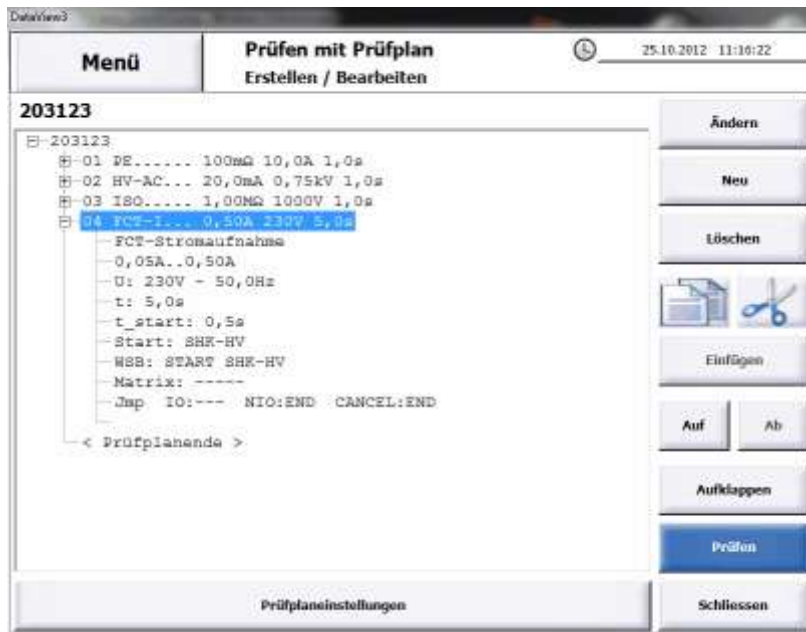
DataView3

Menü

Prüfen mit Prüfplan
Erstellen / Bearbeiten

25.10.2012 11:16:22

203123

203123
01 PE...... 100mΩ 10,0A 1,0s
02 HV-AC... 20,0mA 0,75kV 1,0s
03 ISO..... 1,00MΩ 1000V 1,0s
04 FCT-I... 0,50A 230V 5,0s
FCT-Stromaufnahme
0,05A..0,50A
U: 230V - 50,0Hz
t: 5,0s
t_start: 0,5s
Start: SHK-HV
WSB: START SHK-HV
Matrix: -----
Jmp IO:--- NIO:END CANCEL:END
< Prüfplanende >

Ändern
Neu
Löschen
Einfügen
Auf
Ab
Aufklappen
Prüfen

Prüfplaneinstellungen

Schliessen